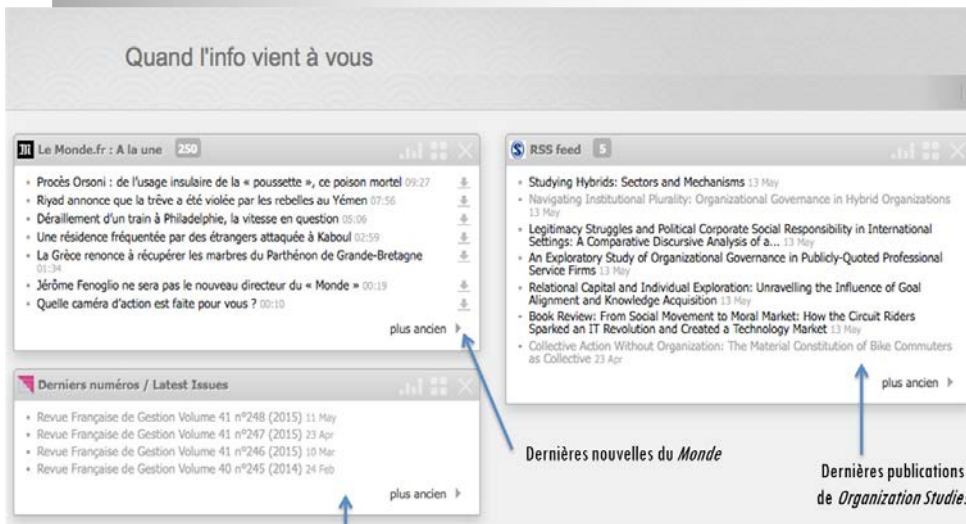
Quand l'info vient à vous

Le Monde.fr : A la une 250

- Procès Orsoni : de l'usage insulaire de la « poussette », ce poison mortel 09:27
- Riyad annonce que la trêve a été violée par les rebelles au Yémen 07:56
- Déraillement d'un train à Philadelphie, la vitesse en question 05:06
- Une résidence fréquentée par des étrangers attaquée à Kaboul 02:59
- La Grèce renonce à récupérer les marbres du Parthénon de Grande-Bretagne 01:34
- Jérôme Fenoglio ne sera pas le nouveau directeur du « Monde » 00:19
- Quelle caméra d'action est faite pour vous ? 00:10

plus ancien

Derniers numéros / Latest Issues

- Revue Française de Gestion Volume 41 n°248 (2015) 11 May
- Revue Française de Gestion Volume 41 n°247 (2015) 23 Apr
- Revue Française de Gestion Volume 41 n°246 (2015) 10 Mar
- Revue Française de Gestion Volume 40 n°245 (2014) 24 Feb

plus ancien

RSS feed 5

- Studying Hybrids: Sectors and Mechanisms 13 May
- Navigating Institutional Plurality: Organizational Governance in Hybrid Organizations 13 May
- Legitimacy Struggles and Political Corporate Social Responsibility in International Settings: A Comparative Discursive Analysis of a... 13 May
- An Exploratory Study of Organizational Governance in Publicly-Quoted Professional Service Firms 13 May
- Relational Capital and Individual Exploration: Unravelling the Influence of Goal Alignment and Knowledge Acquisition 13 May
- Book Review: From Social Movement to Moral Market: How the Circuit Riders Sparked an IT Revolution and Created a Technology Market 13 May
- Collective Action Without Organization: The Material Constitution of Bike Commuters as Collective 23 Apr

plus ancien

Dernières nouvelles du *Monde*

Dernières publications de *Organization Studie*.